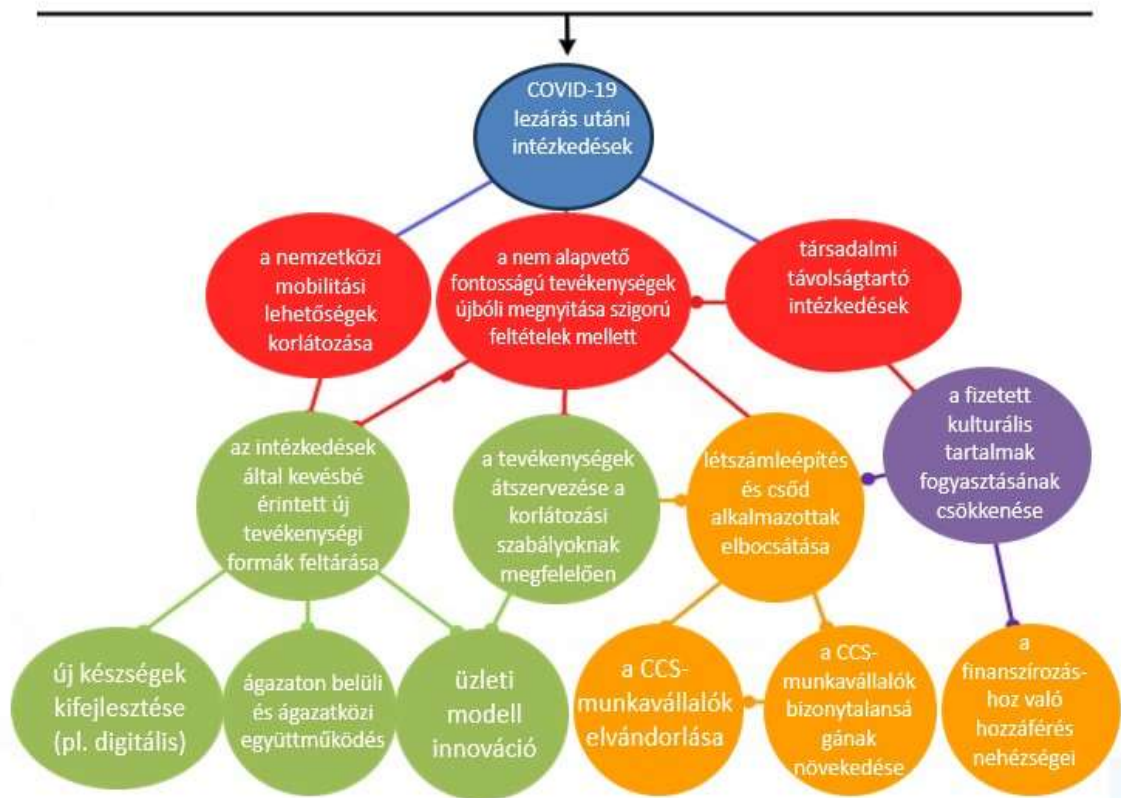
COVID-19 lezárás utáni intézkedések

a nemzetközi mobilitási lehetőségek korlátozása

a nem alapvető fontosságú tevékenységek újbóli megnyitása szigorú feltételek mellett

társadalmi távolságtartó intézkedések

az intézkedések által kevésbé érintett új tevékenységi formák feltárása

a tevékenységek átszervezése a korlátozási szabályoknak megfelelően

létszámleépítés és csőd alkalmazottak elbocsátása

a fizetett kulturális tartalmak fogyasztásának csökkenése

új készségek kifejlesztése (pl. digitális)

ágazaton belüli és ágazatközi együttműködés

üzleti modell innováció

a CCS-munkavállalók elvándorlása

a CCS-munkavállalók bizonytalanságának növekedése

a finanszírozáshoz való hozzáférés nehézségei